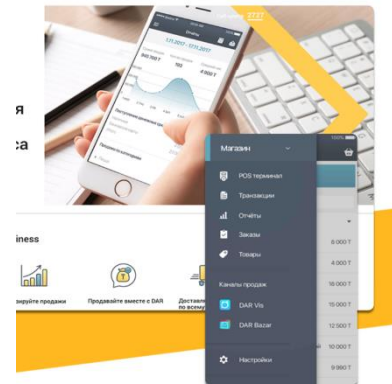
я
са

iness

зируйте продажи
Продавайте вместе с DAR
Доставл по всему

Магазин
POS терминал
Транзакции
Отчёты
Заказы
Товары
Каналы продаж
DAR Vis
DAR Bazar
Настройки

8 000 T
4 000 T
18 000 T
15 000 T
12 500 T
10 000 T
9 990 T